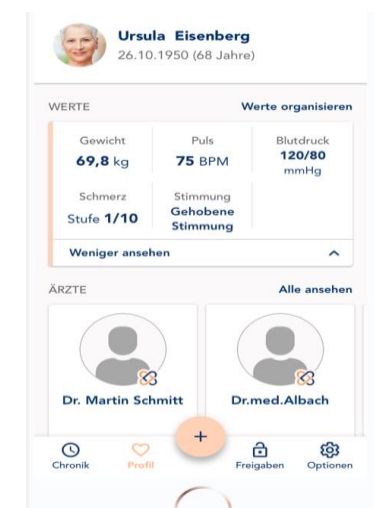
Ursula Eisenberg
26.10.1950 (68 Jahre)

WERTE
Werte organisieren

| Gewicht | Puls | Blutdruck |
|---|---|---|
| **69,8** kg | **75** BPM | **120/80** mmHg |
| Schmerz | Stimmung | |
| Stufe **1/10** | Gehobene Stimmung | |

Weniger ansehen

ÄRZTE
Alle ansehen

Dr. Martin Schmitt
Dr.med.Albach

+
Chronik
Profil
Freigaben
Optionen